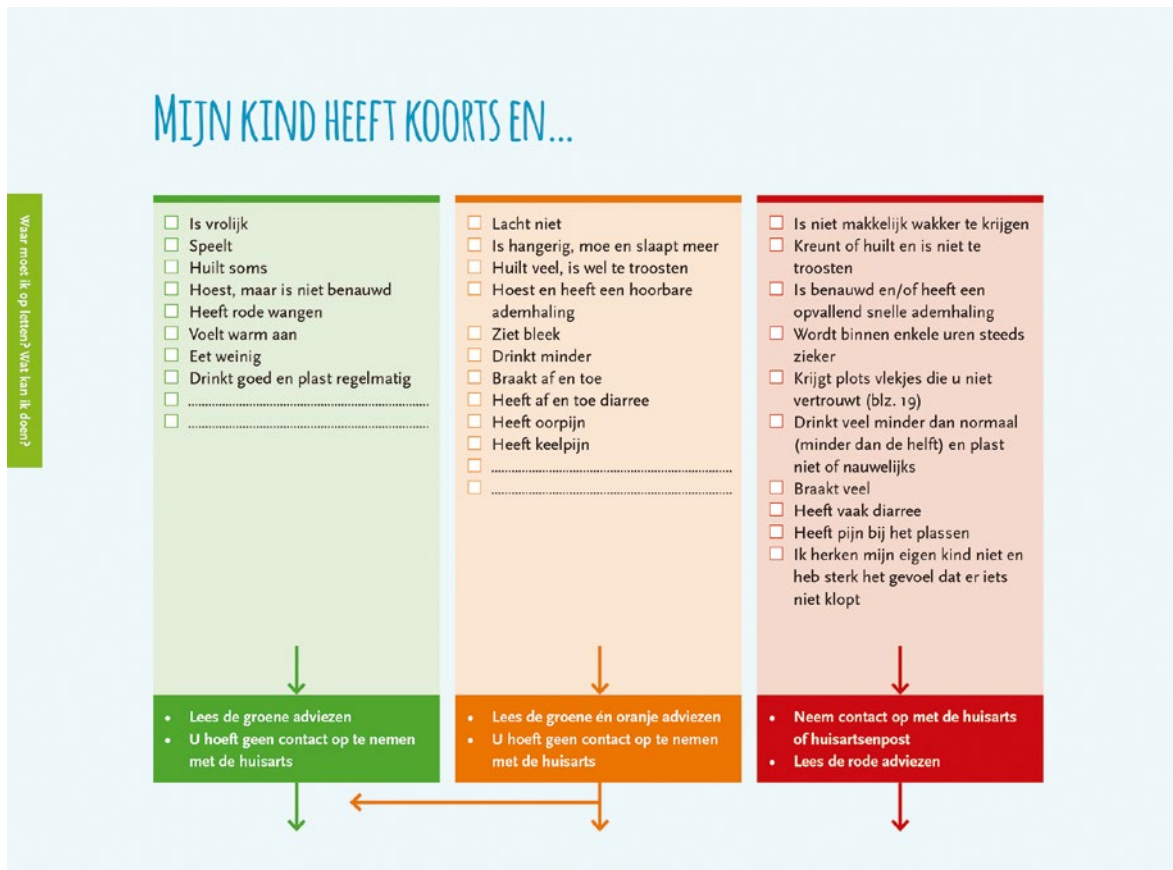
Waar moet ik op letten? Wat kan ik doen?

MIJN KIND HEEFT KOORTS EN...

☐ Is vrolijk
☐ Speelt
☐ Huilt soms
☐ Hoest, maar is niet benauwd
☐ Heeft rode wangen
☐ Voelt warm aan
☐ Eet weinig
☐ Drinkt goed en plast regelmatig
☐ ..............................
☐ ..............................

• Lees de groene adviezen
• U hoeft geen contact op te nemen met de huisarts

☐ Lacht niet
☐ Is hangerig, moe en slaapt meer
☐ Huilt veel, is wel te troosten
☐ Hoest en heeft een hoorbare ademhaling
☐ Ziet bleek
☐ Drinkt minder
☐ Braakt af en toe
☐ Heeft af en toe diarree
☐ Heeft oorpijn
☐ Heeft keelpijn
☐ ..............................
☐ ..............................

• Lees de groene én oranje adviezen
• U hoeft geen contact op te nemen met de huisarts

☐ Is niet makkelijk wakker te krijgen
☐ Kreunt of huilt en is niet te troosten
☐ Is benauwd en/of heeft een opvallend snelle ademhaling
☐ Wordt binnen enkele uren steeds zieker
☐ Krijgt plots vlekjes die u niet vertrouwt (blz. 19)
☐ Drinkt veel minder dan normaal (minder dan de helft) en plast niet of nauwelijks
☐ Braakt veel
☐ Heeft vaak diarree
☐ Heeft pijn bij het plassen
☐ Ik herken mijn eigen kind niet en heb sterk het gevoel dat er iets niet klopt

• Neem contact op met de huisarts of huisartsenpost
• Lees de rode adviezen